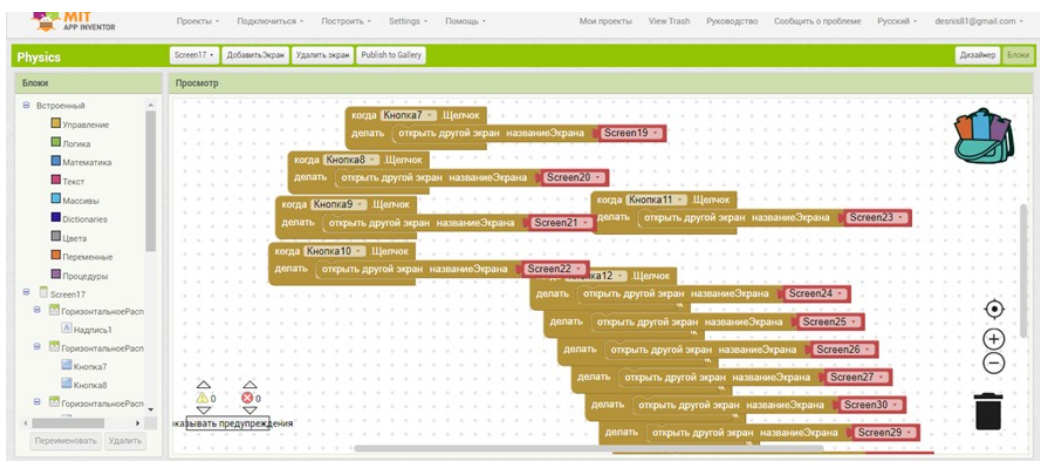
MIT APP INVENTOR

Проекты • Подключиться • Построить • Settings • Помощь • Мои проекты View Trash Руководство Сообщить о проблеме Русский • desnis81@gmail.com •

Physics

Screen17 • Добавить Экран Удалить экран Publish to Gallery

Дизайнер Блоки

Блоки

Встроенный
Управление
Логика
Математика
Текст
Массивы
Dictionaries
Цвета
Переменные
Процедуры
Screen17
ГоризонтальноеРасп
Надпись1
ГоризонтальноеРасп
Кнопка7
Кнопка8
ГоризонтальноеРасп

Переименовать Удалить

Просмотр

когда Кнопка7 • .Щелчок
делать открыть другой экран названиеЭкрана Screen19

когда Кнопка8 • .Щелчок
делать открыть другой экран названиеЭкрана Screen20

когда Кнопка9 • .Щелчок
делать открыть другой экран названиеЭкрана Screen21

когда Кнопка11 • .Щелчок
делать открыть другой экран названиеЭкрана Screen23

когда Кнопка10 • .Щелчок
делать открыть другой экран названиеЭкрана Screen22

ка12 • .Щелчок
делать открыть другой экран названиеЭкрана Screen24
делать открыть другой экран названиеЭкрана Screen25
делать открыть другой экран названиеЭкрана Screen26
делать открыть другой экран названиеЭкрана Screen27
делать открыть другой экран названиеЭкрана Screen30
делать открыть другой экран названиеЭкрана Screen29

0 0
казывать предупреждения